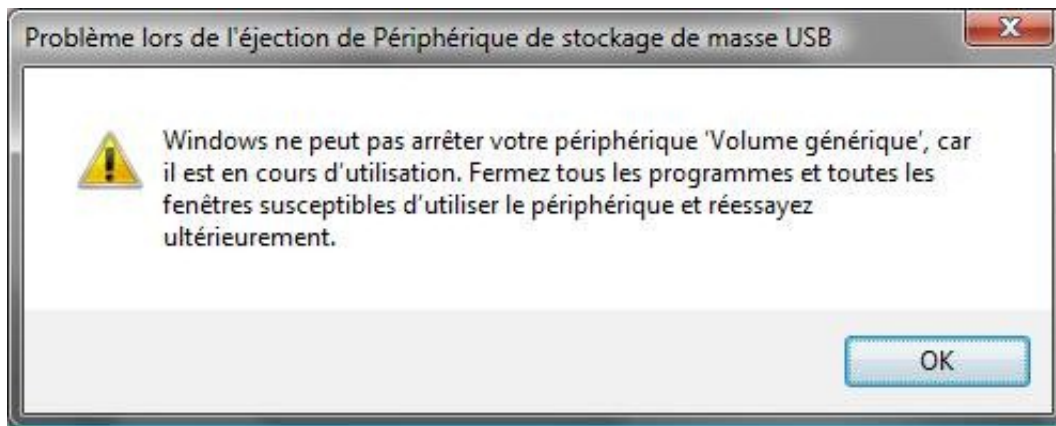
Problème lors de l'éjection de Périphérique de stockage de masse USB

Windows ne peut pas arrêter votre périphérique 'Volume générique', car il est en cours d'utilisation. Fermez tous les programmes et toutes les fenêtres susceptibles d'utiliser le périphérique et réessayez ultérieurement.

OK